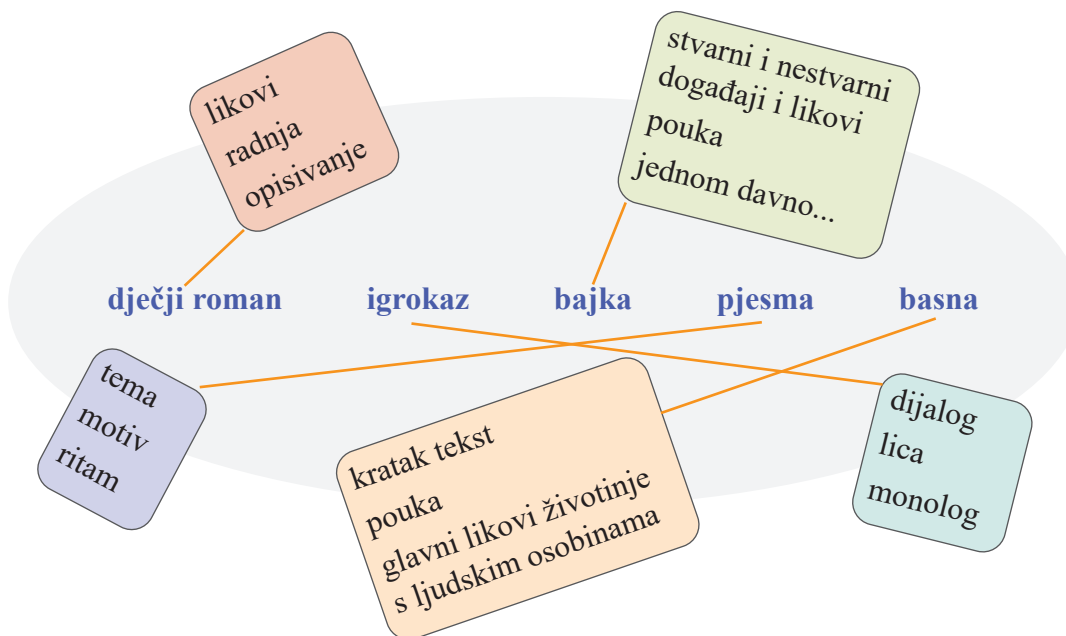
likovi
radnja
opisivanje

stvarni i nestvarni
događaji i likovi
pouka
jednom davno...

dječji roman

igrokaz

bajka

pjesma

basna

tema
motiv
ritam

kratak tekst
pouka
glavni likovi životinje s ljudskim osobinama

dijalog
lica
monolog